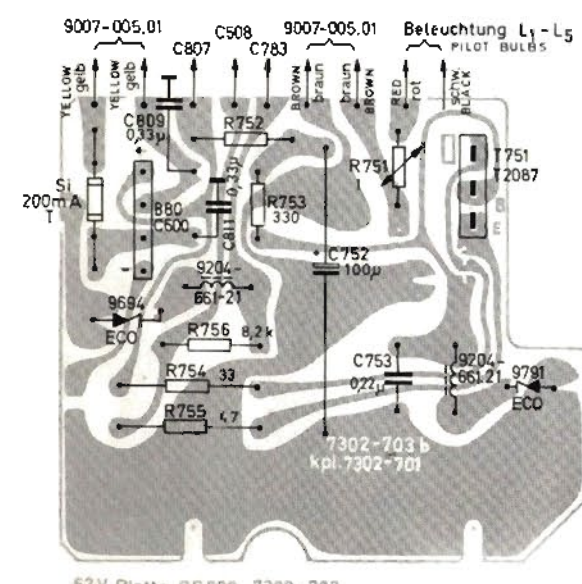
9007-005.01
C807
C508
C783
9007-005.01
Beleuchtung $L_1 - L_5$
PILOT BULBS
YELLOW gelb
YELLOW gelb
BROWN braun
braun BROWN
RED rot
schw. BLACK
C809 0,33μ
R752
Si 200mA T
B80 C600
C811 0,33μ
R753 330
R751 1
T751 T2087
B
E
C752 100μ
9204-661-21
9694 ECO
R756 8,2k
C753 0,22μ
9204-661.21
9791 ECO
R754 33
R755 4,7
7302-703 b
kpl.7302-701
62V Platte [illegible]